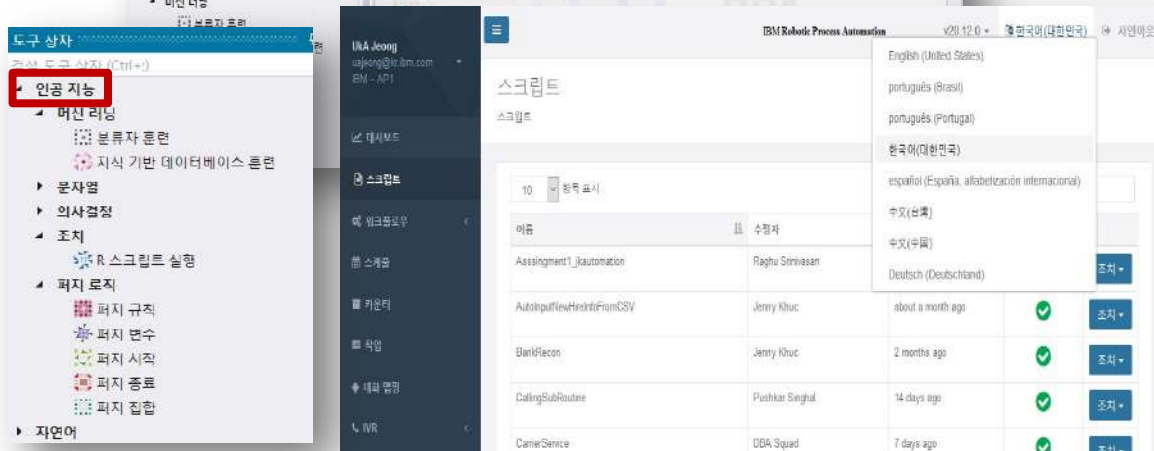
도구 상자

검색 도구 상자 (Ctrl+;)

인공 지능
머신 러닝
분류자 훈련
지식 기반 데이터베이스 훈련
문자열
의사결정
조치
R 스크립트 실행
퍼지 로직
퍼지 규칙
퍼지 변수
퍼지 시작
퍼지 종료
퍼지 집합
자연어

UkA Jeong
uajeong@kr.ibm.com
IBM - API

대시보드
스크립트
워크플로우
스케줄
카운터
작업
태넌 맵핑
IVR

IBM Robotic Process Automation
v20.12.0
한국어(대한민국)
사인아웃

스크립트
스크립트

10 항목 표시

English (United States)
português (Brasil)
português (Portugal)
한국어(대한민국)
español (España, alfabetización internacional)
中文(台灣)
中文(中国)
Deutsch (Deutschland)

| 이름 | 수정자 | | | |
|---|---|---|---|---|
| Assingment1_jkautomation | Raghu Srinivasan | | | 조치 |
| AutoInputNewHireInfoFromCSV | Jenny Khuc | about a month ago | | 조치 |
| BankRecon | Jenny Khuc | 2 months ago | | 조치 |
| CallingSubRoutine | Pushkar Singhal | 14 days ago | | 조치 |
| CarrierService | DBA Squad | 7 days ago | | 조치 |